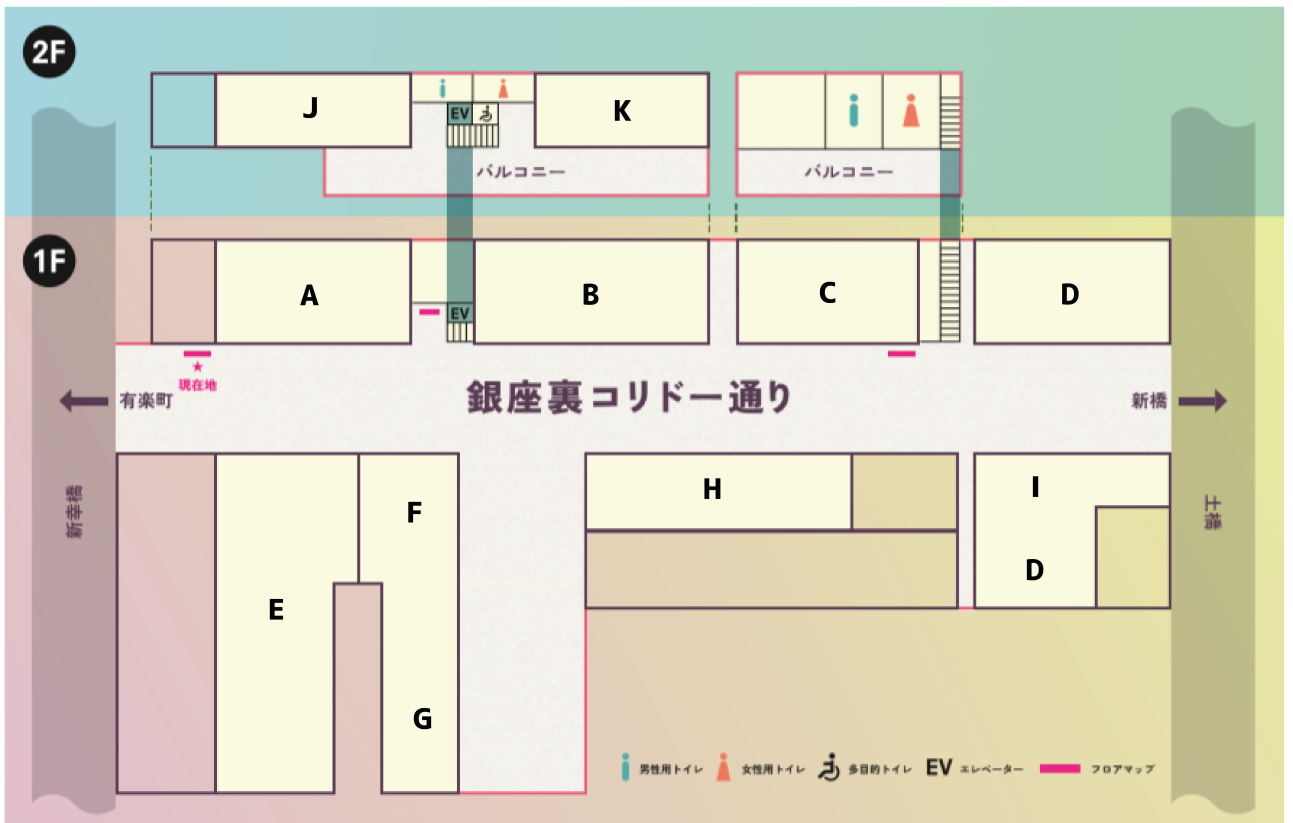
2F

J

EV

K

バルコニー

バルコニー

1F

A

EV

B

C

D

★
現在地

有楽町

銀座裏コリドー通り

新橋

新幸橋

土橋

H

I

D

F

E

G

男性用トイレ 女性用トイレ 多目的トイレ EV エレベーター フロアマップ